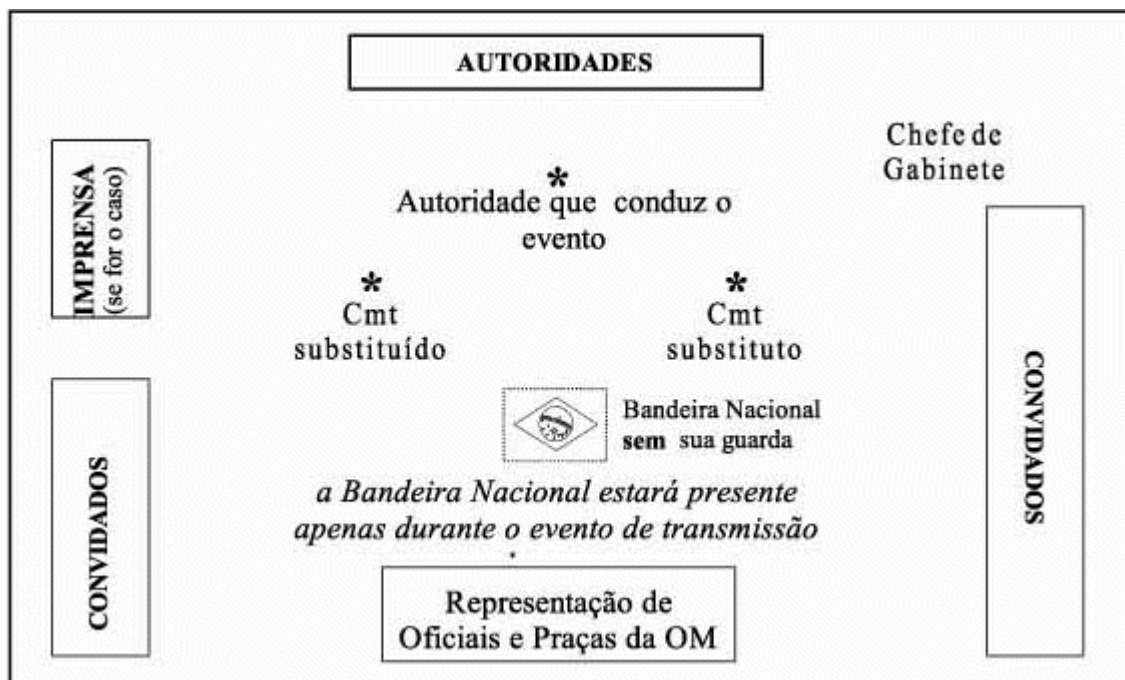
AUTORIDADES

IMPRENSA (se for o caso)

Chefe de Gabinete

*
Autoridade que conduz o evento

*
Cmt substituído

*
Cmt substituto

Bandeira Nacional **sem** sua guarda

*a Bandeira Nacional estará presente apenas durante o evento de transmissão*

CONVIDADOS

CONVIDADOS

Representação de Oficiais e Praças da OM